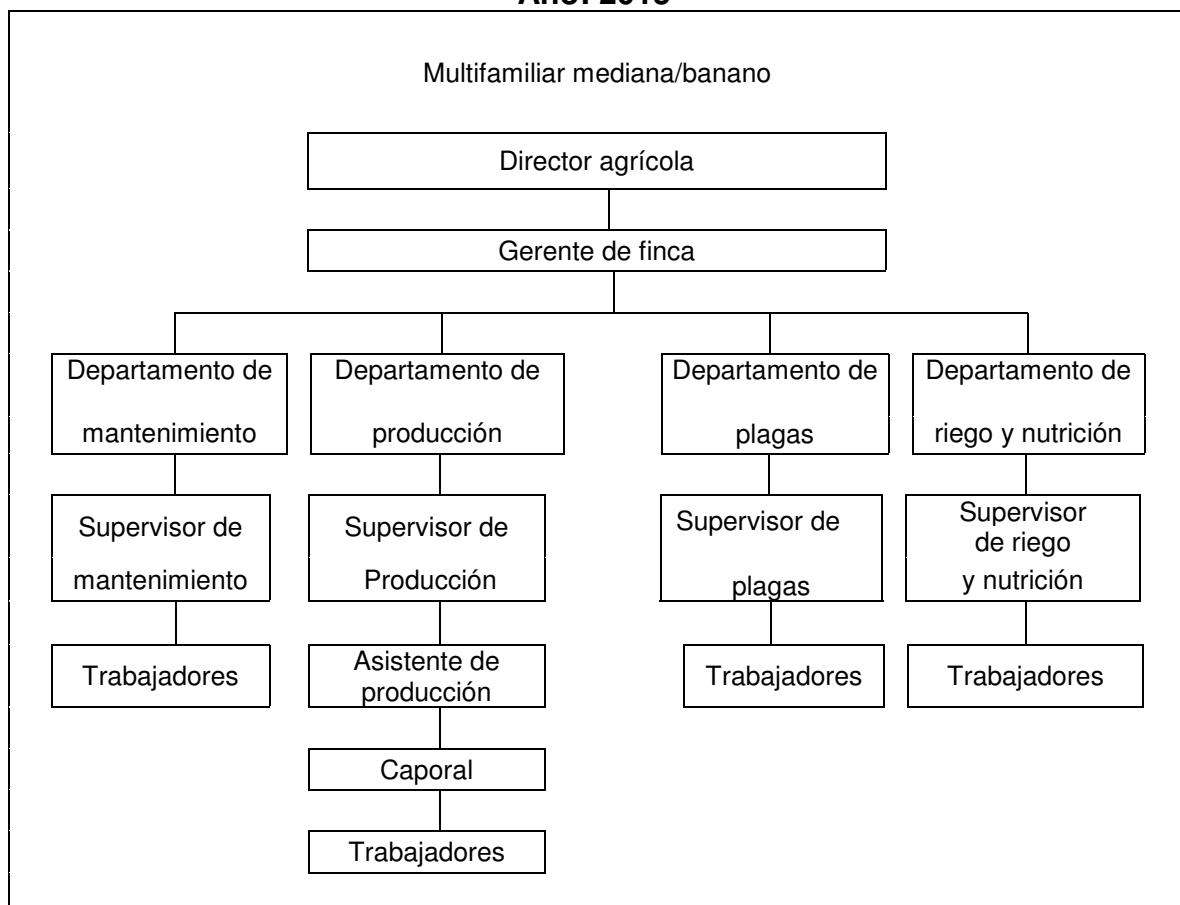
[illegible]

Multifamiliar mediana/banano

Director agrícola

Gerente de finca

Departamento de mantenimiento

Supervisor de mantenimiento

Trabajadores

Departamento de producción

Supervisor de Producción

Asistente de producción

Caporal

Trabajadores

Departamento de plagas

Supervisor de plagas

Trabajadores

Departamento de riego y nutrición

Supervisor de riego y nutrición

Trabajadores